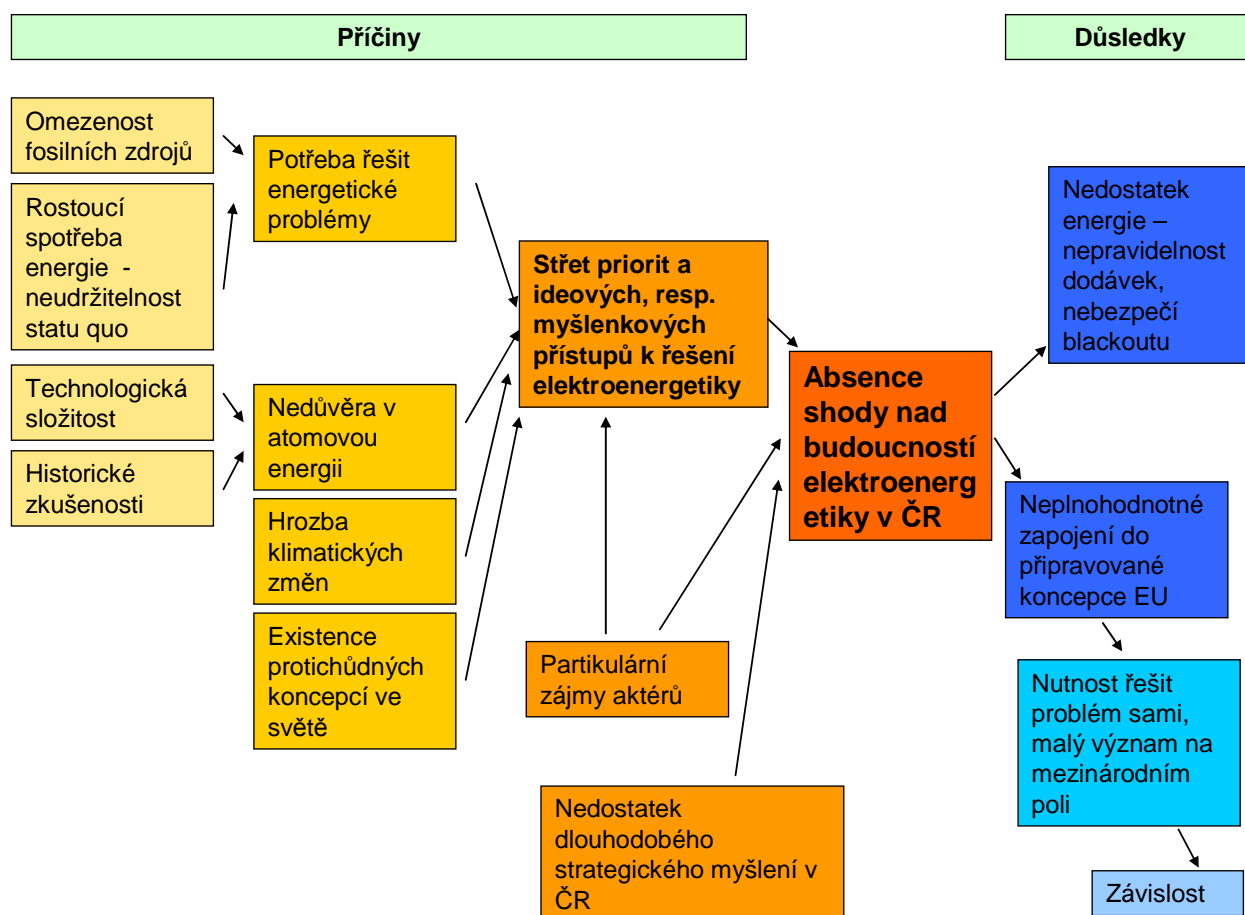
Příčiny

Důsledky

Omezenost fosilních zdrojů

Rostoucí spotřeba energie - neudržitelnost statu quo

Potřeba řešit energetické problémy

Technologická složitost

Historické zkušenosti

Nedůvěra v atomovou energii

Hrozba klimatických změn

Existence protichůdných koncepcí ve světě

Střet priorit a ideových, resp. myšlenkových přístupů k řešení elektroenergetiky

Partikulární zájmy aktérů

Nedostatek dlouhodobého strategického myšlení v ČR

Absence shody nad budoucností elektroenerg etiky v ČR

Nedostatek energie – nepravidelnost dodávek, nebezpečí blackoutu

Neplnohodnotné zapojení do připravované koncepce EU

Nutnost řešit problém sami, malý význam na mezinárodním poli

Závislost